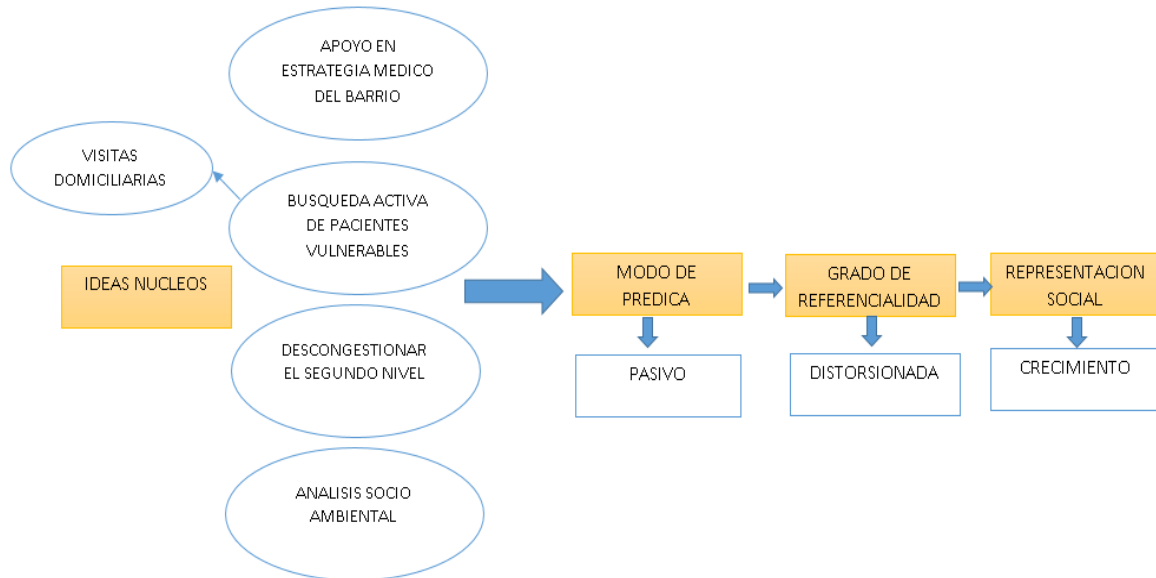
APOYO EN ESTRATEGIA MEDICO DEL BARRIO

VISITAS DOMICILIARIAS

BUSQUEDA ACTIVA DE PACIENTES VULNERABLES

IDEAS NUCLEOS

DESCONGESTIONAR EL SEGUNDO NIVEL

ANALISIS SOCIO AMBIENTAL

MODO DE PREDICA

PASIVO

GRADO DE REFERENCIALIDAD

DISTORSIONADA

REPRESENTACION SOCIAL

CRECIMIENTO